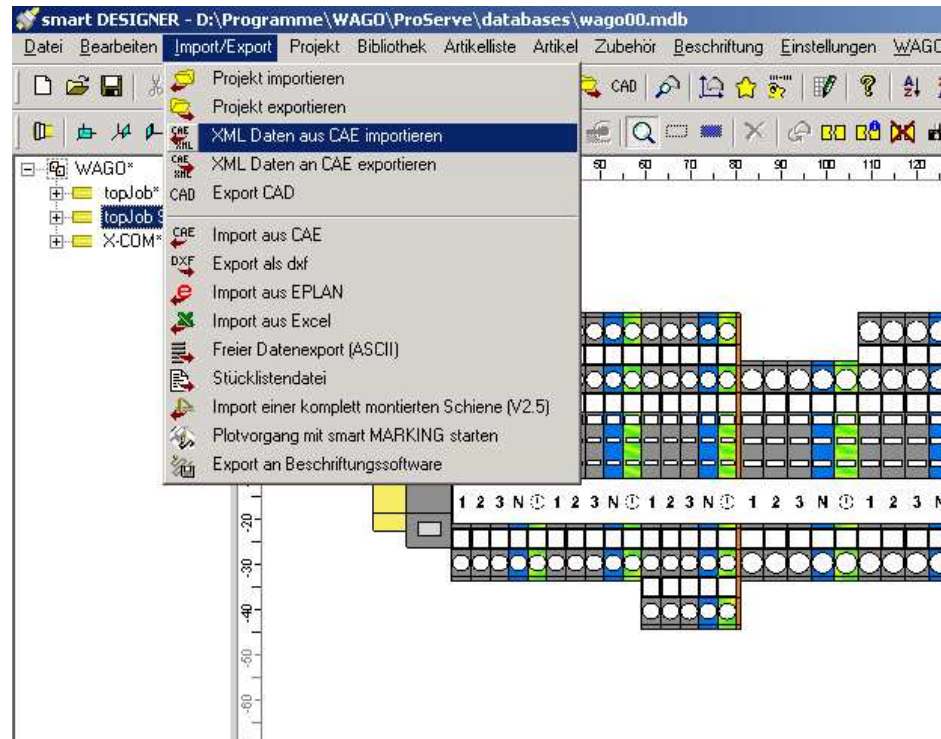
smart DESIGNER - D:\Programme\WAGO\ProServe\databases\wago00.mdb

Datei Bearbeiten Import/Export Projekt Bibliothek Artikelliste Artikel Zubehör Beschriftung Einstellungen WAGO

CAD

50 60 70 80 90 100 110 120

WAGO*
topJob*
topJob S
X-COM*

Projekt importieren
Projekt exportieren
XML Daten aus CAE importieren
XML Daten an CAE exportieren
CAD Export CAD
Import aus CAE
DXF Export als dxf
Import aus EPLAN
Import aus Excel
Freier Datenexport (ASCII)
Stücklistendatei
Import einer komplett montierten Schiene (V2.5)
Plotvorgang mit smart MARKING starten
Export an Beschriftungssoftware

1 2 3 N 1 2 3 N 1 2 3 N 1 2 3 N 1 2 3 N

20
30
40
50
60